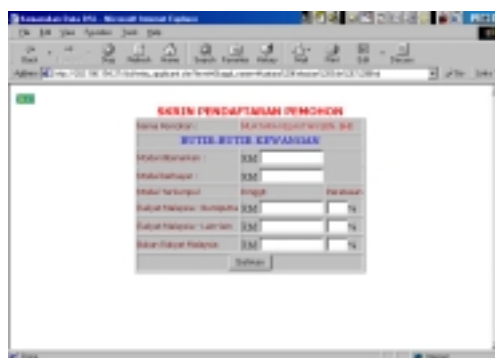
SKRIN PENDAPATAN PEMOHON

BUTIR-BUTIR KEWANGAN

| Nama Pemohon : | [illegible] | |
|---|---|---|
| Modal Dipinjam : | RM | |
| Modal Dibayar : | RM | |
| Modal Terkumpul : | Ringgit | Peratusan |
| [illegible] Malaysia : Bumiputra | RM | % |
| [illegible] Malaysia : Lain-lain | RM | % |
| Bukan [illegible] Malaysia | RM | % |

Simpan